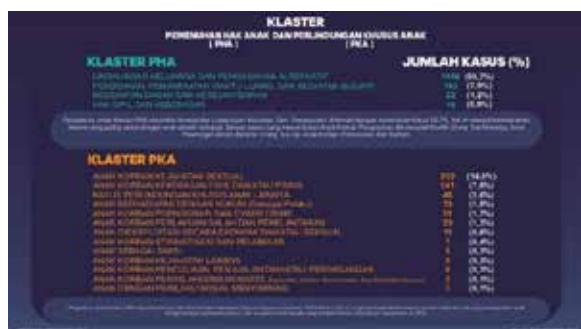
KLASTER
PEMENUHAN HAK ANAK DAN PERLINDUNGAN KHUSUS ANAK
( PHA )                    ( PKA )

KLASTER PHA

JUMLAH KASUS (%)

LINGKUNGAN KELUARGA DAN PENGASUHAN ALTERNATIF    1148 (86,7%)
PENDIDIKAN, PEMANFAATAN WAKTU LUANG, DAN KEGIATAN BUDAYA    103 (7,8%)
KESEHATAN DASAR DAN KESEJAHTERAAN    22 (1,7%)
HAK SIPIL DAN KEBEBASAN    16 (0,9%)

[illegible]

KLASTER PKA

ANAK KORBAN KEJAHATAN SEKSUAL    859 (54,0%)
ANAK KORBAN KEKERASAN FISIK DAN/ATAU PSIKIS    141 (7,8%)
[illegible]    45 (3,0%)
ANAK BERHADAPAN DENGAN HUKUM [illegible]    78 (3,0%)
ANAK KORBAN PORNOGRAFI DAN CYBER CRIME    78 (3,7%)
ANAK KORBAN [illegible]    29 (1,8%)
ANAK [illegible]    19 (0,8%)
ANAK KORBAN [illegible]    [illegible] (0,4%)
ANAK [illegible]    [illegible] (0,3%)
ANAK KORBAN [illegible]    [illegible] (0,3%)
ANAK KORBAN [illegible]    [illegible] (0,3%)
ANAK KORBAN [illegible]    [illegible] (0,3%)
ANAK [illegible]    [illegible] (0,1%)

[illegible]